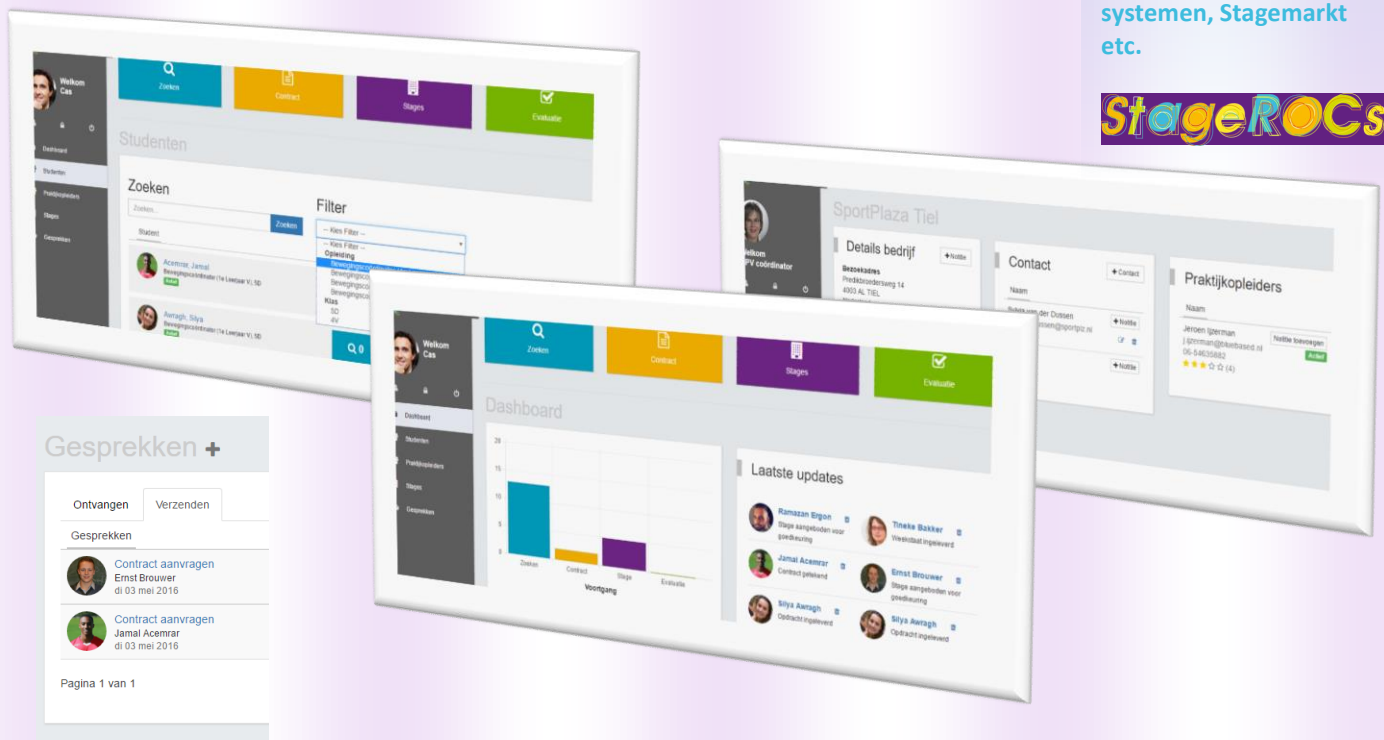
systemen, Stagemarkt etc.

StageROCs

Welkom Cas

Zoeken

Contract

Stages

Evaluatie

Dashboard

Studenten

Praktijkopleiders

Stages

Gesprekken

Studenten

Zoeken

Zoeken...

Zoeken

Student

Filter

-- Kies Filter --

-- Kies Filter --

Opleiding

Bewegingscoördinator

Bewegingsco

Bewegingsco

Bewegingsco

Klas

5D

4V

Acemrar, Jamal

Bewegingscoördinator (1e Leerjaar V) 5D

Actief

Awragh, Silya

Bewegingscoördinator (1e Leerjaar V) 5D

Actief

SportPlaza Tiel

Welkom BPV coördinator

Details bedrijf

+ Notitie

Bezoekadres

Predikherenweg 14

4003 AL TIEL

Contact

+ Contact

Naam

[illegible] van der Dussen

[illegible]essen@sportplz.nl

+ Notitie

+ Notitie

Praktijkopleiders

Naam

Jeroen Ijzerman

j.ijzerman@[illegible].nl

06-54635882

(4)

Notitie toevoegen

Actief

Welkom Cas

Zoeken

Contract

Stages

Evaluatie

Dashboard

Studenten

Praktijkopleiders

Stages

Gesprekken

Dashboard

20

15

10

5

0

Zoeken

Contract

Stage

Evaluatie

Voortgang

Laatste updates

Ramazan Ergon

Stage aangeboden voor goedkeuring

Tineke Bakker

Weekstaat ingeleverd

Jamal Acemrar

Contract getekend

Ernst Brouwer

Stage aangeboden voor goedkeuring

Silya Awragh

Opdracht ingeleverd

Silya Awragh

Opdracht ingeleverd

Gesprekken +

Ontvangen

Verzenden

Gesprekken

Contract aanvragen

Ernst Brouwer

di 03 mei 2016

Contract aanvragen

Jamal Acemrar

di 03 mei 2016

Pagina 1 van 1